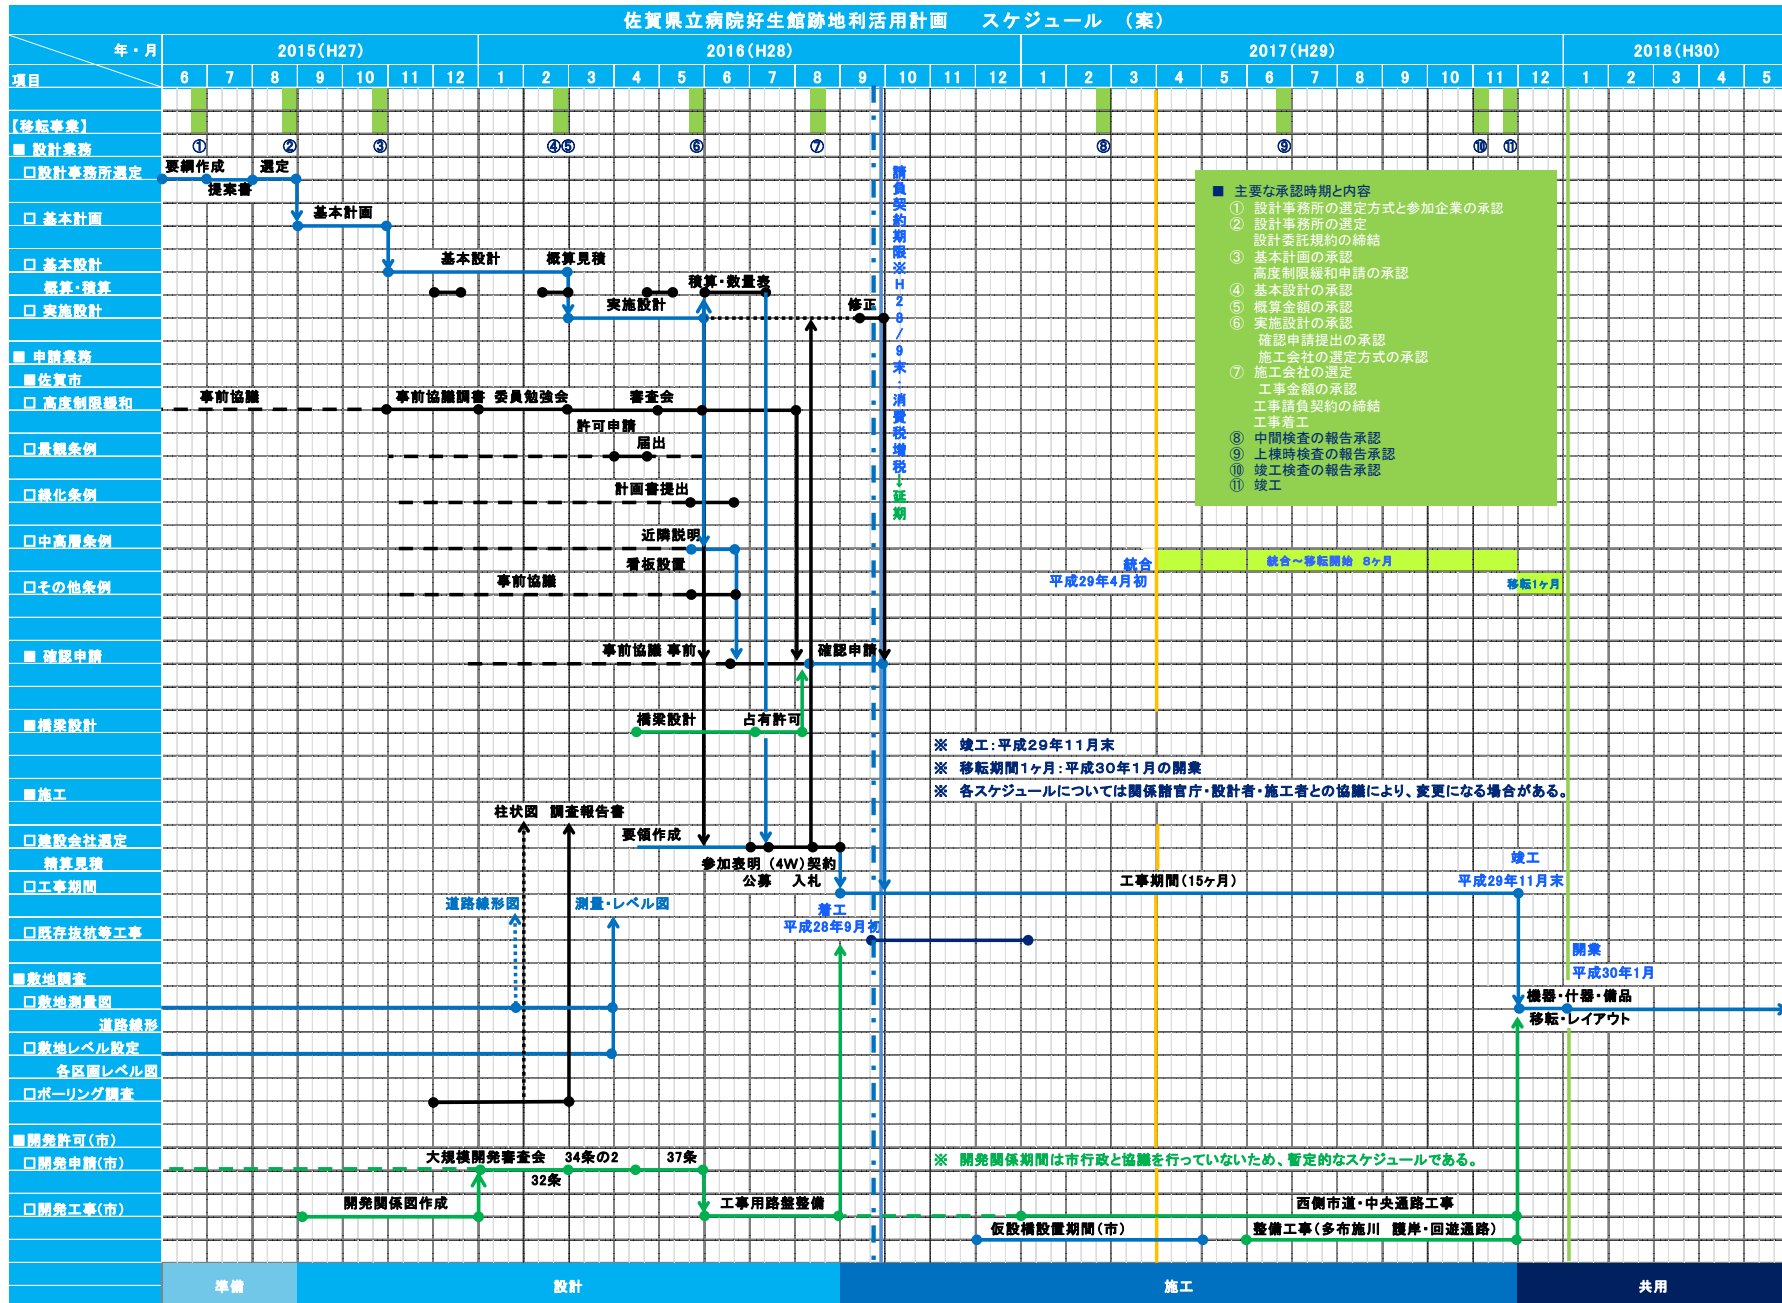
佐賀県立病院好生館跡地利活用計画　スケジュール　（案）

| 年・月 | 2015(H27) | | | | | | | 2016(H28) | | | | | | | | | | | | 2017(H29) | | | | | | | | | | | | 2018(H30) | | | | |
|---|---|---|---|---|---|---|---|---|---|---|---|---|---|---|---|---|---|---|---|---|---|---|---|---|---|---|---|---|---|---|---|---|---|---|---|---|
| 項目 | 6 | 7 | 8 | 9 | 10 | 11 | 12 | 1 | 2 | 3 | 4 | 5 | 6 | 7 | 8 | 9 | 10 | 11 | 12 | 1 | 2 | 3 | 4 | 5 | 6 | 7 | 8 | 9 | 10 | 11 | 12 | 1 | 2 | 3 | 4 | 5 |

【移転事業】
■ 設計業務
□設計事務所選定
□ 基本計画
□ 基本設計
概算・積算
□ 実施設計
■ 申請業務
■佐賀市
□ 高度制限緩和
□景観条例
□緑化条例
□中高層条例
□その他条例
■ 確認申請
■橋梁設計
■施工
□建設会社選定
精算見積
□工事期間
□既存抗抗等工事
■敷地調査
□敷地測量図
道路線形
□敷地レベル設定
各区画レベル図
□ボーリング調査
■開発許可(市)
□開発申請(市)
□開発工事(市)

① ② ③ ④⑤ ⑥ ⑦ ⑧ ⑨ ⑩ ⑪

要綱作成 選定 提案書 基本計画 基本設計 概算見積 積算・数量表 実施設計 修正
請負契約期限※H28/9末：消費税増税→延期
事前協議 事前協議調書 委員勉強会 審査会 許可申請 届出 計画書提出 近隣説明 看板設置 事前協議
事前協議 事前 確認申請
橋梁設計 占有許可
柱状図 調査報告書 要領作成 参加表明（4W）契約 公募 入札
道路線形図 測量・レベル図
着工 平成28年9月初
工事期間（15ヶ月）
竣工 平成29年11月末
統合 平成29年4月初
統合～移転開始 8ヶ月
移転1ヶ月
開業 平成30年1月
機器・什器・備品
移転・レイアウト

■ 主要な承認時期と内容
① 設計事務所の選定方式と参加企業の承認
② 設計事務所の選定
設計委託規約の締結
③ 基本計画の承認
高度制限緩和申請の承認
④ 基本設計の承認
⑤ 概算金額の承認
⑥ 実施設計の承認
確認申請提出の承認
施工会社の選定方式の承認
⑦ 施工会社の選定
工事金額の承認
工事請負契約の締結
工事着工
⑧ 中間検査の報告承認
⑨ 上棟時検査の報告承認
⑩ 竣工検査の報告承認
⑪ 竣工

※ 竣工：平成29年11月末
※ 移転期間1ヶ月：平成30年1月の開業
※ 各スケジュールについては関係諸官庁・設計者・施工者との協議により、変更になる場合がある。

大規模開発審査会 34条の2 37条 32条
※ 開発関係期間は市行政と協議を行っていないため、暫定的なスケジュールである。
開発関係図作成 工事用路盤整備 西側市道・中央通路工事
仮設橋設置期間（市） 整備工事（多布施川 護岸・回遊通路）

準備 設計 施工 共用